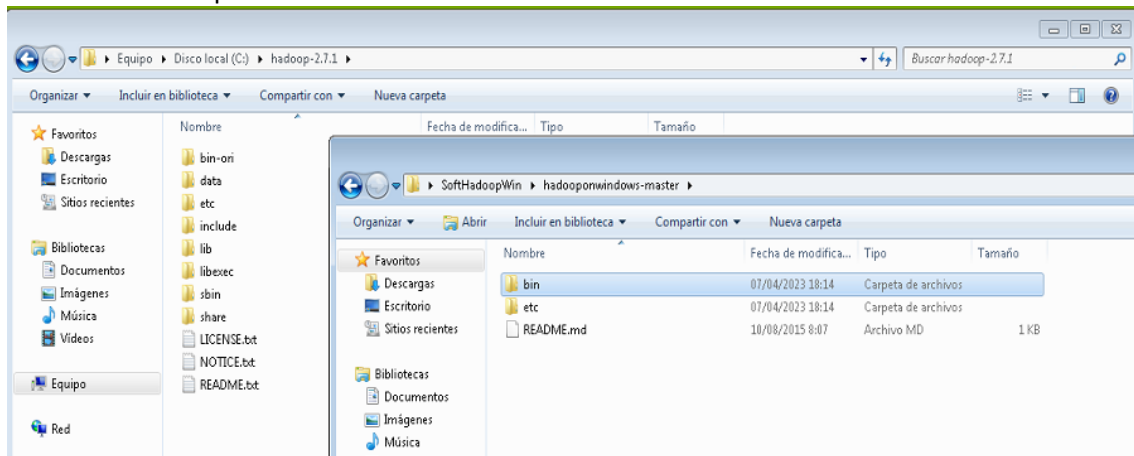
▸ Equipo ▸ Disco local (C:) ▸ hadoop-2.7.1 ▸

Buscar hadoop-2.7.1

Organizar ▾ Incluir en biblioteca ▾ Compartir con ▾ Nueva carpeta

Favoritos
Descargas
Escritorio
Sitios recientes

Bibliotecas
Documentos
Imágenes
Música
Vídeos

Equipo

Red

Nombre | Fecha de modifica... | Tipo | Tamaño

bin-ori
data
etc
include
lib
libexec
sbin
share
LICENSE.txt
NOTICE.txt
README.txt

▸ SoftHadoopWin ▸ hadooponwindows-master ▸

Organizar ▾ Abrir Incluir en biblioteca ▾ Compartir con ▾ Nueva carpeta

Favoritos
Descargas
Escritorio
Sitios recientes

Bibliotecas
Documentos
Imágenes
Música

| Nombre | Fecha de modifica... | Tipo | Tamaño |
|---|---|---|---|
| bin | 07/04/2023 18:14 | Carpeta de archivos | |
| etc | 07/04/2023 18:14 | Carpeta de archivos | |
| README.md | 10/08/2015 8:07 | Archivo MD | 1 KB |